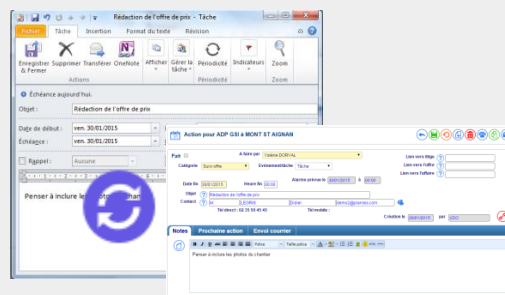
Rédaction de l'offre de prix - Tâche

Fichier | Tâche | Insertion | Format du texte | Révision

Enregistrer & Fermer | Supprimer | Transférer | OneNote | Afficher | Gérer la tâche | Périodicité | Indicateurs | Zoom

Actions | Périodicité | Zoom

Échéance aujourd'hui.

Objet : Rédaction de l'offre de prix

Date de début : ven. 30/01/2015

Échéance : ven. 30/01/2015

Rappel : Aucune

Penser à inclure les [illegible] chantier

Action pour ADP GSI à MONT ST AIGNAN

Fait

A faire par : Valérie DORIVAL

Catégorie : Suivi offre

Evénement/tâche : Tâche

Alarme prévue le : 30/01/2015 à 08:30

Date le : 30/01/2015 Heure fin : 09:00

Objet : Rédaction de l'offre de prix

Contact : Mr SJEANNE Didier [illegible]

Tél direct : 02 35 59 45 45 Tél mobile :

Lien vers litige

Lien vers l'offre

Lien vers l'affaire

Créée le : 30/01/2015 par : VDO

Notes | Prochaine action | Envoi courrier

Police | Taille police

Penser à inclure les photos du chantier